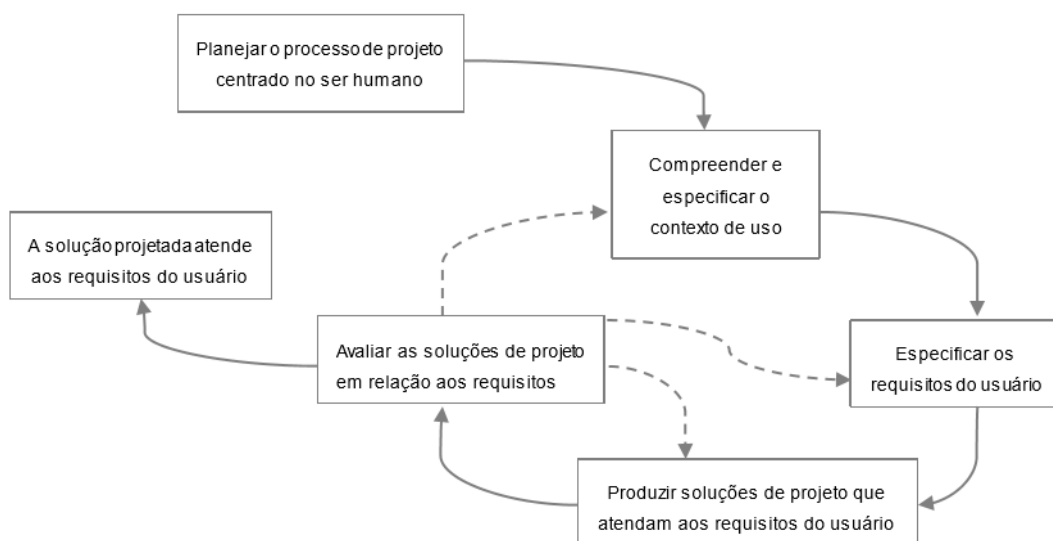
Planejar o processo de projeto centrado no ser humano

Compreender e especificar o contexto de uso

A solução projetada atende aos requisitos do usuário

Avaliar as soluções de projeto em relação aos requisitos

Especificar os requisitos do usuário

Produzir soluções de projeto que atendam aos requisitos do usuário